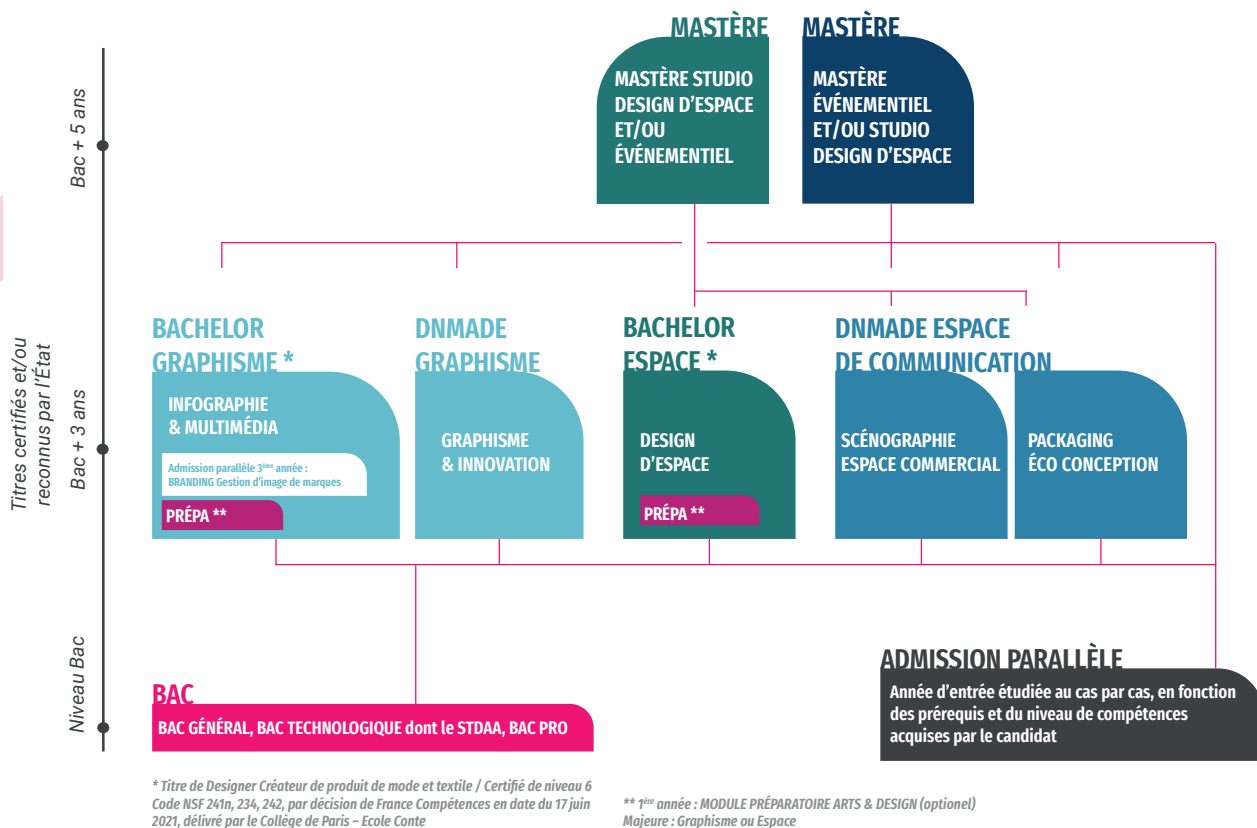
Titres certifiés et/ou reconnus par l'État

Bac + 5 ans

Bac + 3 ans

Niveau Bac

MASTÈRE
MASTÈRE STUDIO DESIGN D'ESPACE ET/OU ÉVÉNEMENTIEL

MASTÈRE
MASTÈRE ÉVÉNEMENTIEL ET/OU STUDIO DESIGN D'ESPACE

BACHELOR GRAPHISME *
INFOGRAPHIE & MULTIMÉDIA
Admission parallèle 3ème année : BRANDING Gestion d'image de marques
PRÉPA **

DNMADE GRAPHISME
GRAPHISME & INNOVATION

BACHELOR ESPACE *
DESIGN D'ESPACE
PRÉPA **

DNMADE ESPACE DE COMMUNICATION
SCÉNOGRAPHIE ESPACE COMMERCIAL
PACKAGING ÉCO CONCEPTION

BAC
BAC GÉNÉRAL, BAC TECHNOLOGIQUE dont le STDAA, BAC PRO

ADMISSION PARALLÈLE
Année d'entrée étudiée au cas par cas, en fonction des prérequis et du niveau de compétences acquises par le candidat

* Titre de Designer Créateur de produit de mode et textile / Certifié de niveau 6 Code NSF 241n, 234, 242, par décision de France Compétences en date du 17 juin 2021, délivré par le Collège de Paris – Ecole Conte

** 1ère année : MODULE PRÉPARATOIRE ARTS & DESIGN (optionel) Majeure : Graphisme ou Espace